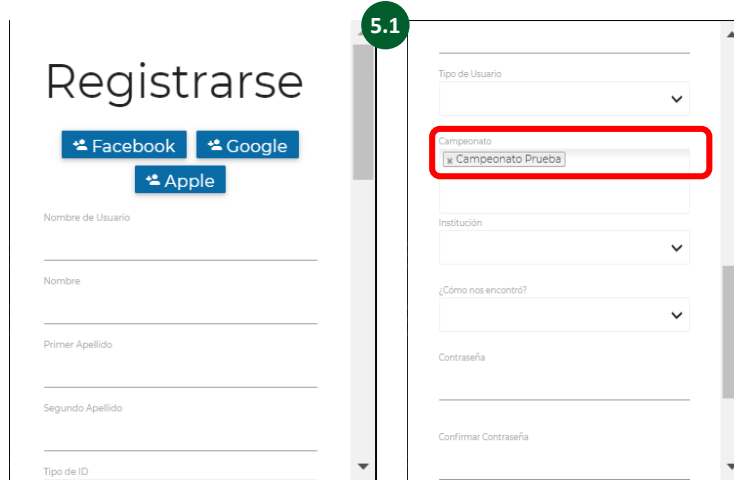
Registrarse

Facebook Google Apple

Nombre de Usuario

Nombre

Primer Apellido

Segundo Apellido

Tipo de ID

5.1

Tipo de Usuario

Campeonato

× Campeonato Prueba

Institución

¿Cómo nos encontró?

Contraseña

Confirmar Contraseña